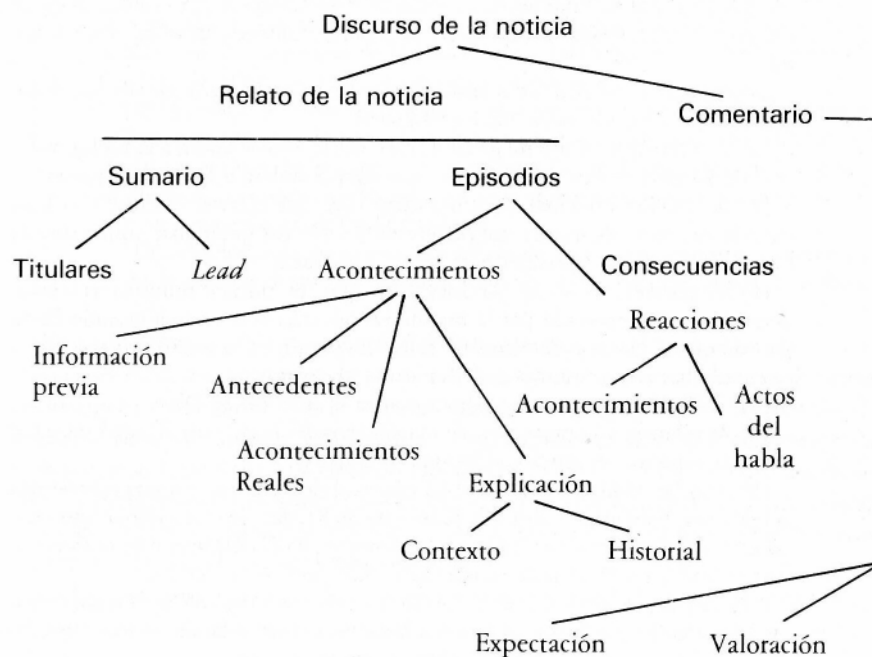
Discurso de la noticia

Relato de la noticia

Comentario

Sumario

Episodios

Titulares

*Lead*

Acontecimientos

Consecuencias

Reacciones

Información previa

Antecedentes

Acontecimientos

Actos del habla

Acontecimientos Reales

Explicación

Contexto

Historial

Expectación

Valoración